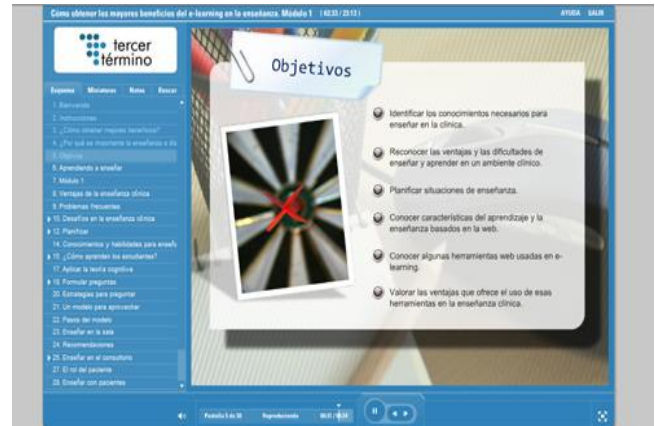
Cómo obtener los mayores beneficios del e-learning en la enseñanza. Módulo 1 ( 02:35 / 23:13 )
AYUDA SALIR

tercer término

Esquema Miniaturas Notas Buscar

1. Bienvenido
2. Instrucciones
3. ¿Cómo obtener mayores beneficios?
4. ¿Por qué es importante la enseñanza a dis
5. Objetivos
6. Aprendiendo a enseñar
7. Módulo 1
8. Ventajas de la enseñanza clínica
9. Problemas frecuentes
10. Desafíos en la enseñanza clínica
12. Planificar
14. Conocimientos y habilidades para enseñ
15. ¿Cómo aprenden los estudiantes?
17. Aplicar la teoría cognitiva
18. Formular preguntas
20. Estrategias para preguntar
21. Un modelo para aprovechar
22. Pasos del modelo
23. Enseñar en la sala
24. Recomendaciones
25. Enseñar en el consultorio
27. El rol del paciente
28. Enseñar con pacientes

Objetivos

Identificar los conocimientos necesarios para enseñar en la clínica.

Reconocer las ventajas y las dificultades de enseñar y aprender en un ambiente clínico.

Planificar situaciones de enseñanza.

Conocer características del aprendizaje y la enseñanza basados en la web.

Conocer algunas herramientas web usadas en e-learning.

Valorar las ventajas que ofrece el uso de esas herramientas en la enseñanza clínica.

Pantalla 5 de 38 Reproduciendo 00:31 / 00:34